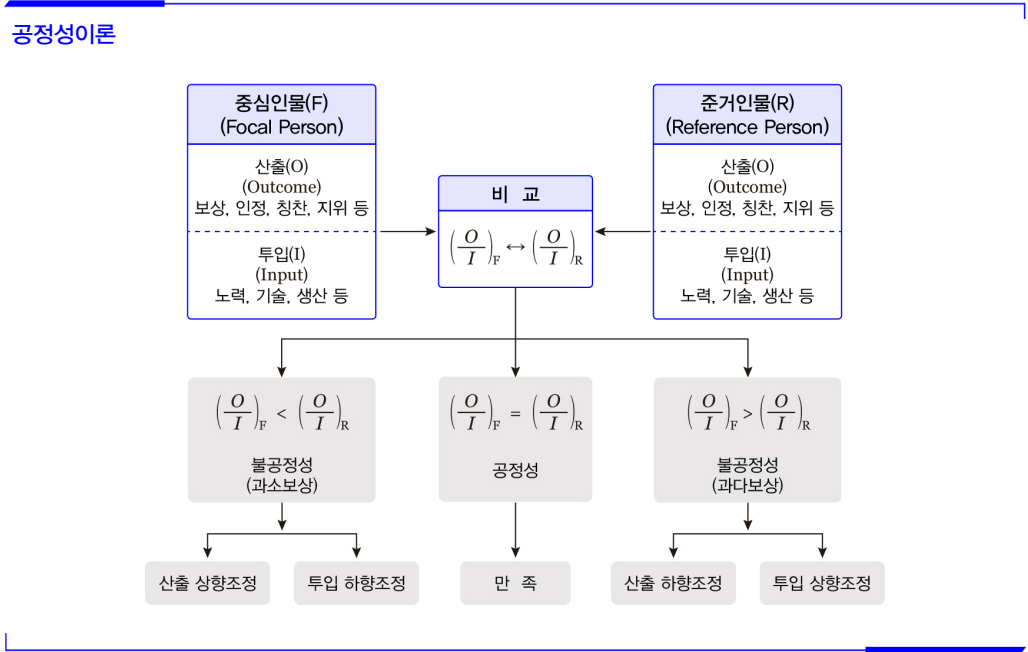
공정성이론

중심인물(F)
(Focal Person)

산출(O)
(Outcome)
보상, 인정, 칭찬, 지위 등

투입(I)
(Input)
노력, 기술, 생산 등

비 교

$\left(\frac{O}{I}\right)_F \leftrightarrow \left(\frac{O}{I}\right)_R$

준거인물(R)
(Reference Person)

산출(O)
(Outcome)
보상, 인정, 칭찬, 지위 등

투입(I)
(Input)
노력, 기술, 생산 등

$\left(\frac{O}{I}\right)_F < \left(\frac{O}{I}\right)_R$

불공정성
(과소보상)

$\left(\frac{O}{I}\right)_F = \left(\frac{O}{I}\right)_R$

공정성

$\left(\frac{O}{I}\right)_F > \left(\frac{O}{I}\right)_R$

불공정성
(과다보상)

산출 상향조정

투입 하향조정

만 족

산출 하향조정

투입 상향조정